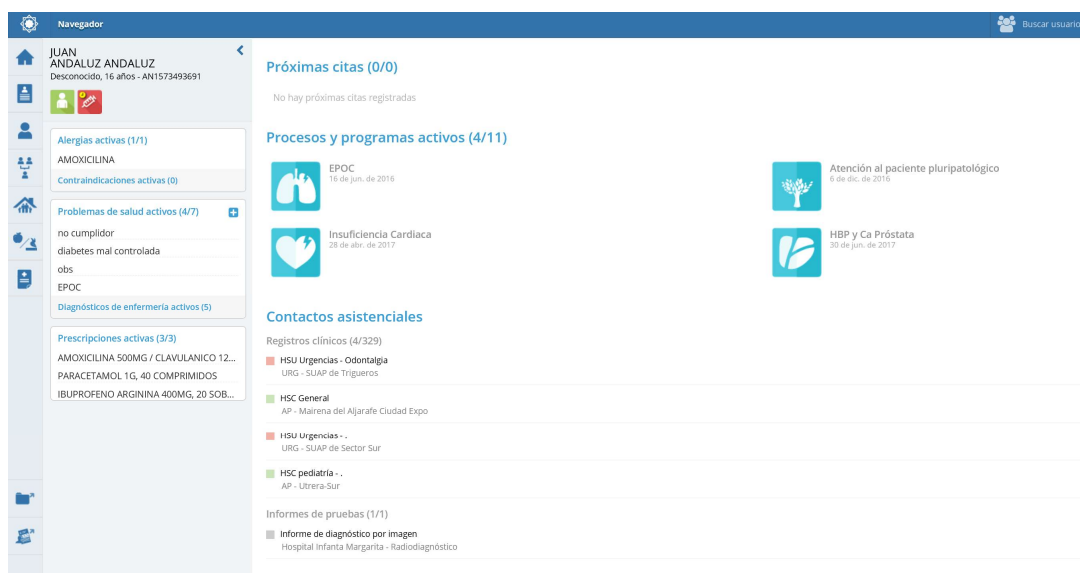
Navegador

Buscar usuario

JUAN
ANDALUZ ANDALUZ
Desconocido, 16 años - AN1573493691

Alergias activas (1/1)
AMOXICILINA
Contraindicaciones activas (0)

Problemas de salud activos (4/7)
no cumplidor
diabetes mal controlada
obs
EPOC
Diagnósticos de enfermería activos (5)

Prescripciones activas (3/3)
AMOXICILINA 500MG / CLAVULANICO 12...
PARACETAMOL 1G, 40 COMPRIMIDOS
IBUPROFENO ARGININA 400MG, 20 SOB...

Próximas citas (0/0)

No hay próximas citas registradas

Procesos y programas activos (4/11)

EPOC
16 de jun. de 2016

Atención al paciente pluripatológico
6 de dic. de 2016

Insuficiencia Cardiaca
28 de abr. de 2017

HBP y Ca Próstata
30 de jun. de 2017

Contactos asistenciales

Registros clínicos (4/329)

HSU Urgencias - Odontalgia
URG - SUAP de Trigueros

HSC General
AP - Mairena del Aljarafe Ciudad Expo

HSU Urgencias - .
URG - SUAP de Sector Sur

HSC pediatría - .
AP - Utrera-Sur

Informes de pruebas (1/1)

Informe de diagnóstico por imagen
Hospital Infanta Margarita - Radiodiagnóstico